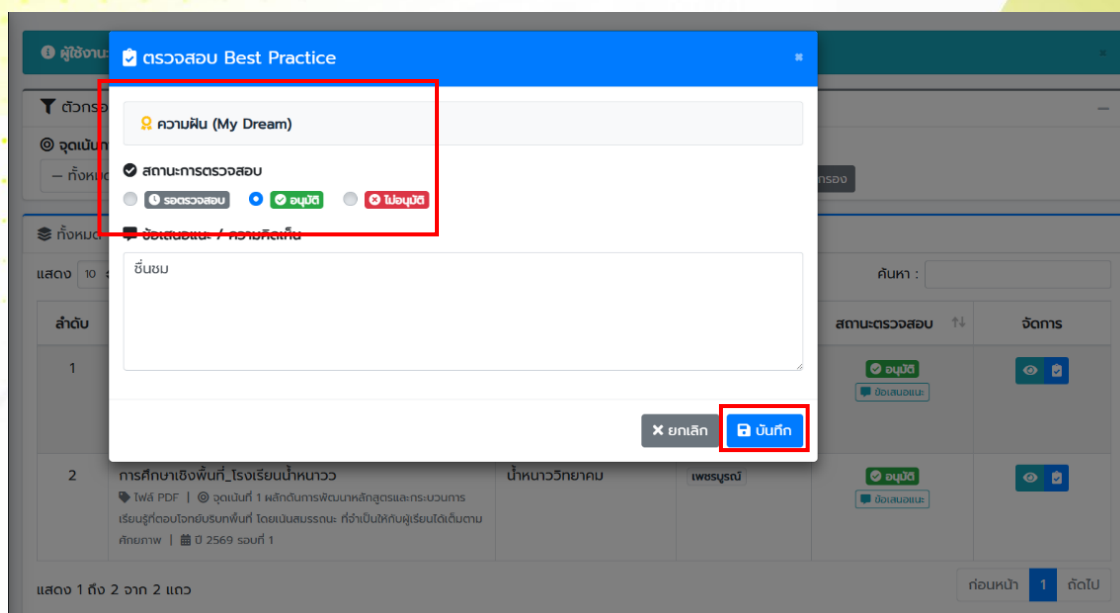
ผู้ใช้งาน

ตัวกรอ

จุดเน้น

— ทั้งหมด

กรอง

ทั้งหมด

แสดง 10

ค้นหา :

| ลำดับ | | | | สถานะตรวจสอบ | จัดการ |
|---|---|---|---|---|---|
| 1 | | | | อนุมัติ ข้อเสนอแนะ | |
| 2 | การศึกษาเชิงพื้นที่_โรงเรียนน้ำหนาวว ไฟล์ PDF \| จุดเน้นที่ 1 พลิกโฉมการพัฒนาหลักสูตรและกระบวนการเรียนรู้ที่ตอบโจทย์บริบทพื้นที่ โดยเน้นสมรรถนะ ที่จำเป็นให้กับผู้เรียนได้เต็มตามศักยภาพ \| ปี 2569 รอบที่ 1 | น้ำหนาววิทยาคม | เพชรบูรณ์ | อนุมัติ ข้อเสนอแนะ | |

แสดง 1 ถึง 2 จาก 2 แถว

ก่อนหน้า 1 ถัดไป

ตรวจสอบ Best Practice

×

ความฝัน (My Dream)

สถานะการตรวจสอบ

รอตรวจสอบ อนุมัติ ไม่อนุมัติ

ข้อเสนอแนะ / ความคิดเห็น

ชื่นชม

ยกเลิก บันทึก